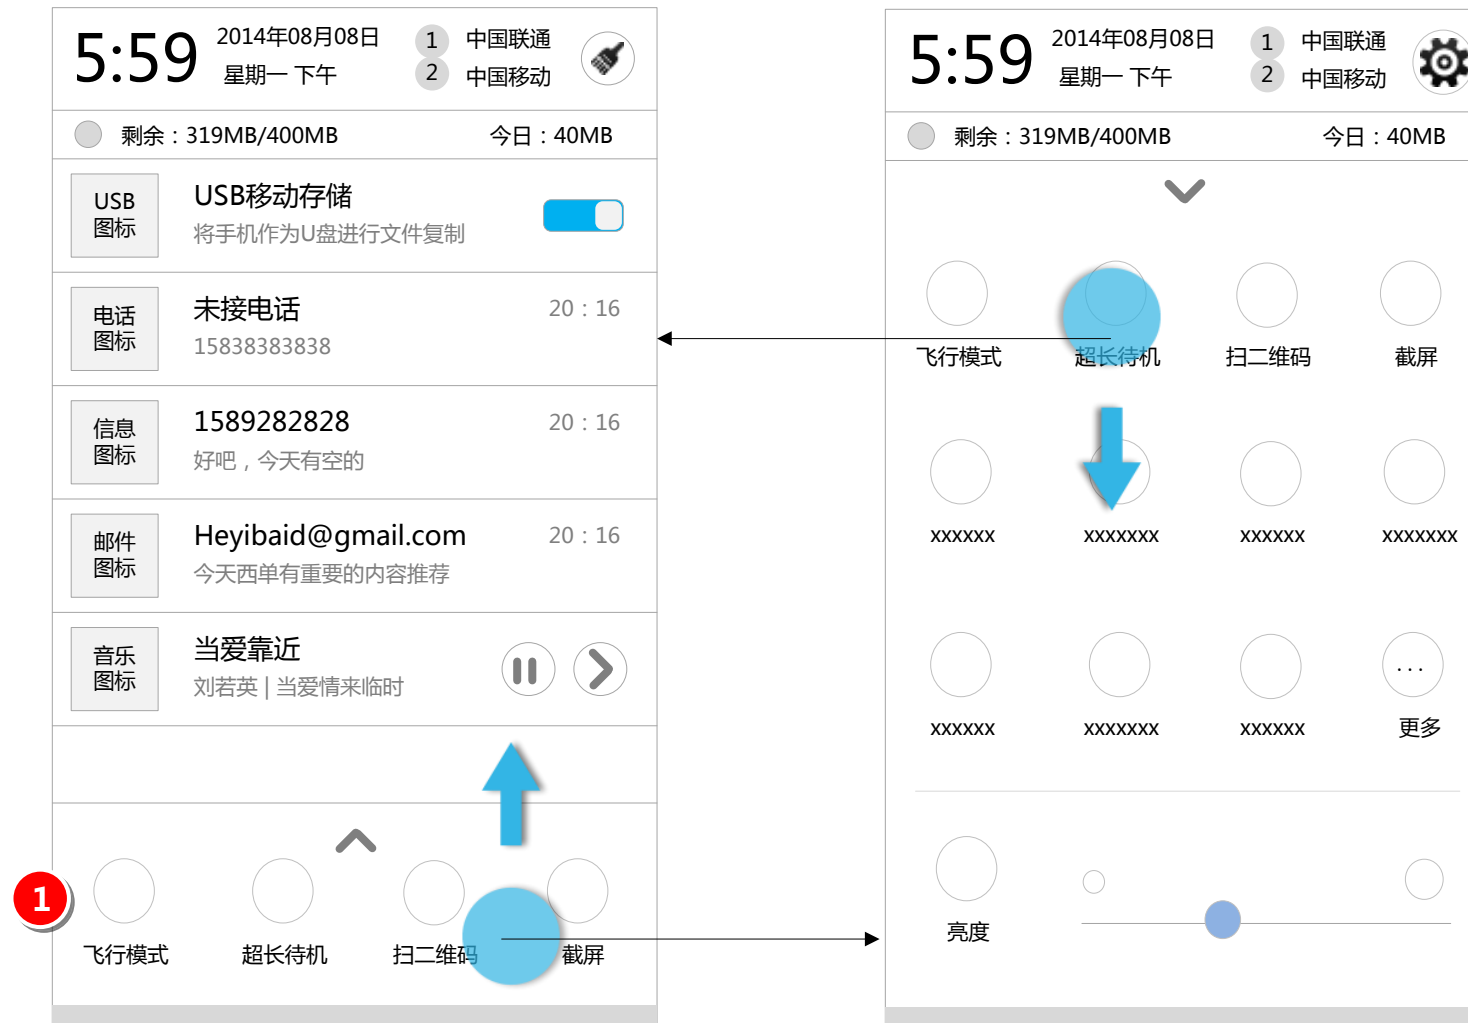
5:59 2014年08月08日 星期一 下午 1 中国联通 2 中国移动

剩余：319MB/400MB 今日：40MB

USB图标 USB移动存储 将手机作为U盘进行文件复制

电话图标 未接电话 15838383838 20：16

信息图标 1589282828 好吧，今天有空的 20：16

邮件图标 Heyibaid@gmail.com 今天西单有重要的内容推荐 20：16

音乐图标 当爱靠近 刘若英 | 当爱情来临时

1

飞行模式 超长待机 扫二维码 截屏

5:59 2014年08月08日 星期一 下午 1 中国联通 2 中国移动

剩余：319MB/400MB 今日：40MB

飞行模式 超长待机 扫二维码 截屏

xxxxxx xxxxxxx xxxxxx xxxxxxx

xxxxxx xxxxxxx xxxxxx ... 更多

亮度